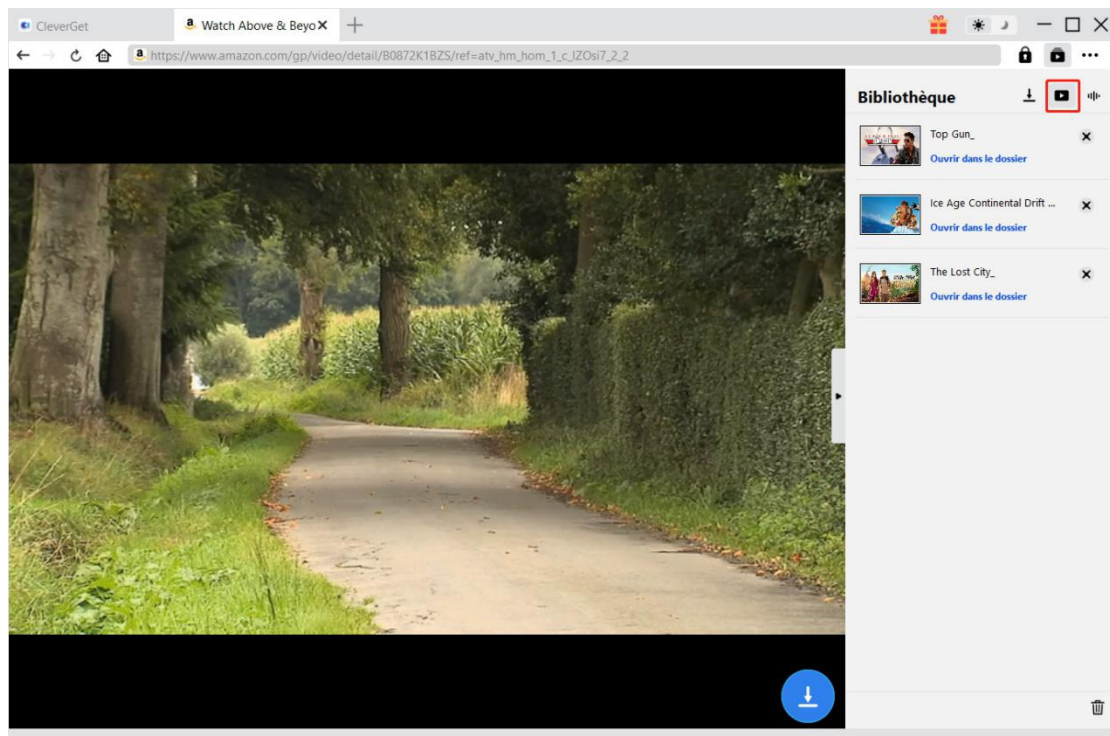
CleverGet
Watch Above & Beyo
https://www.amazon.com/gp/video/detail/B0872K1BZS/ref=atv_hm_hom_1_c_lZOsi7_2_2

Bibliothèque

Top Gun_
Ouvrir dans le dossier

Ice Age Continental Drift ...
Ouvrir dans le dossier

The Lost City_
Ouvrir dans le dossier